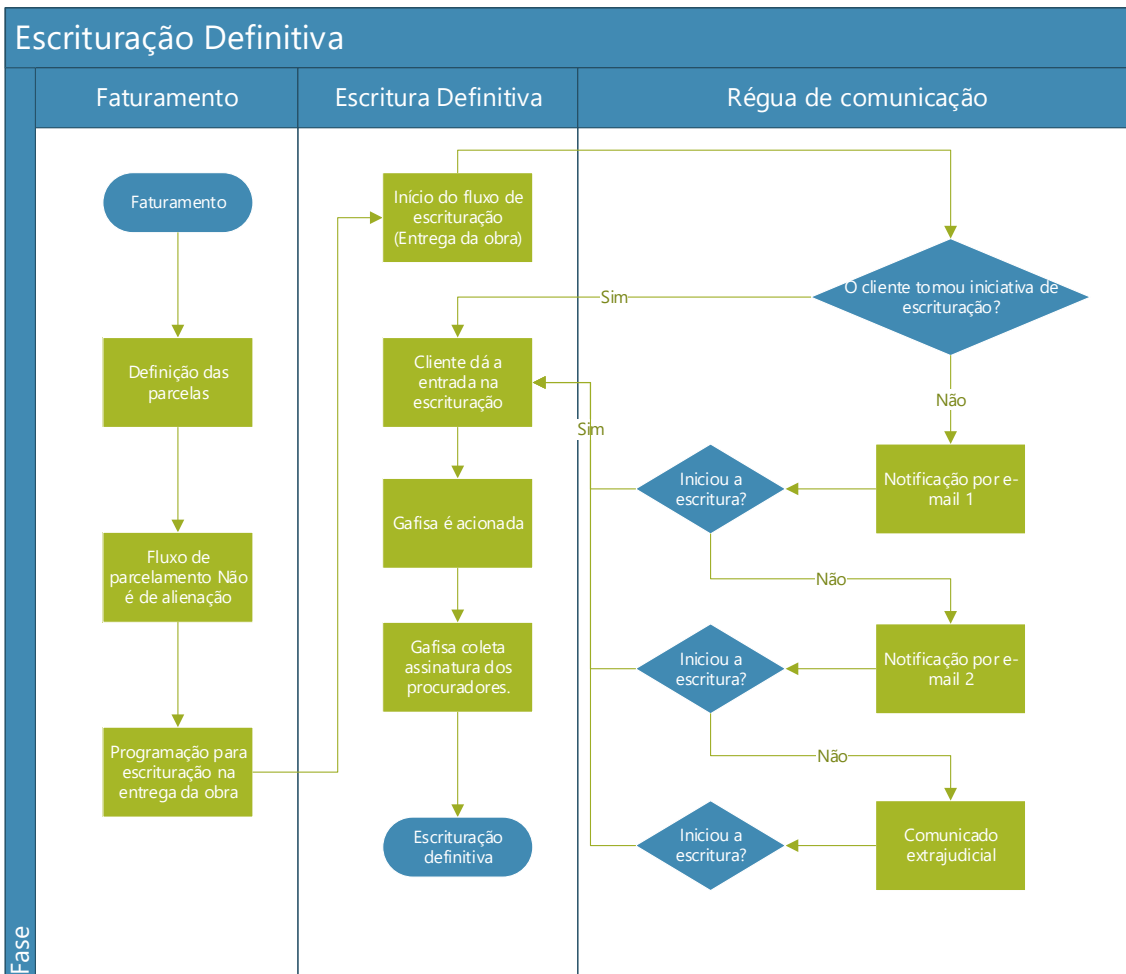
Escrituração Definitiva

Faturamento

Escritura Definitiva

Régua de comunicação

Faturamento

Definição das parcelas

Fluxo de parcelamento Não é de alienação

Programação para escrituração na entrega da obra

Início do fluxo de escrituração (Entrega da obra)

Cliente dá a entrada na escrituração

Gafisa é acionada

Gafisa coleta assinatura dos procuradores.

Escrituração definitiva

O cliente tomou iniciativa de escrituração?

Sim

Não

Sim

Notificação por e-mail 1

Iniciou a escritura?

Não

Notificação por e-mail 2

Iniciou a escritura?

Não

Comunicado extrajudicial

Iniciou a escritura?

Fase